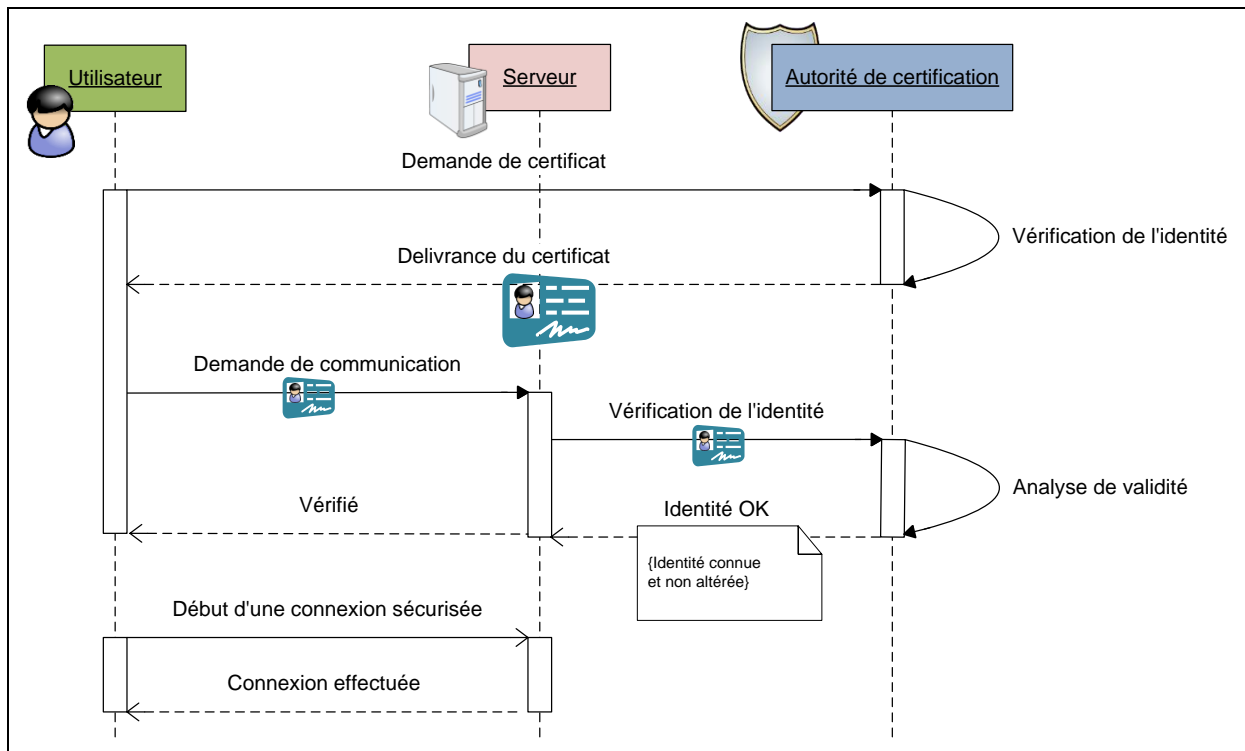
Utilisateur

Serveur

Autorité de certification

Demande de certificat

Vérification de l'identité

Delivrance du certificat

Demande de communication

Vérification de l'identité

Analyse de validité

Vérifié

Identité OK

{Identité connue et non altérée}

Début d'une connexion sécurisée

Connexion effectuée